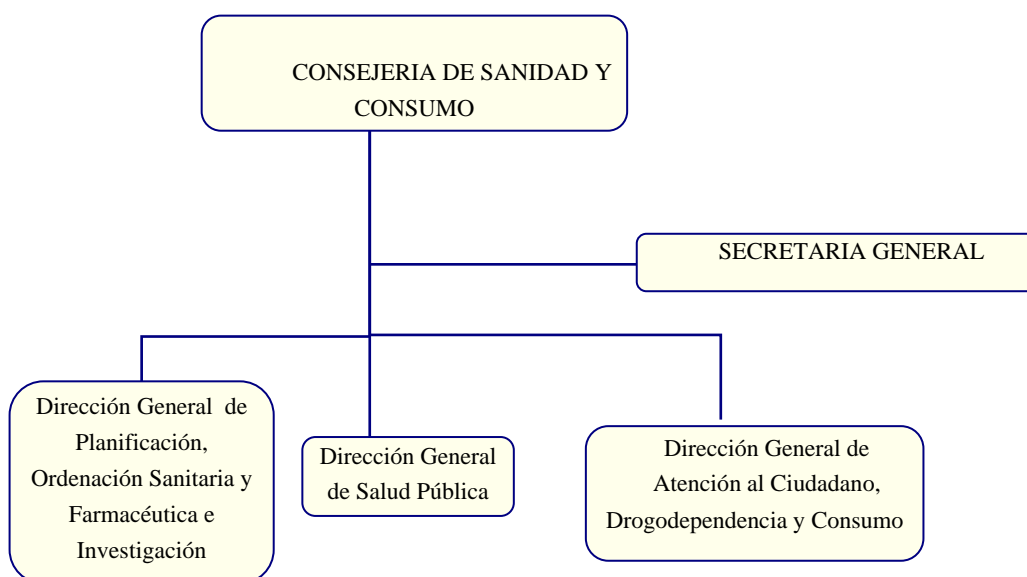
CONSEJERIA DE SANIDAD Y CONSUMO

SECRETARIA GENERAL

Dirección General de Planificación, Ordenación Sanitaria y Farmacéutica e Investigación

Dirección General de Salud Pública

Dirección General de Atención al Ciudadano, Drogodependencia y Consumo